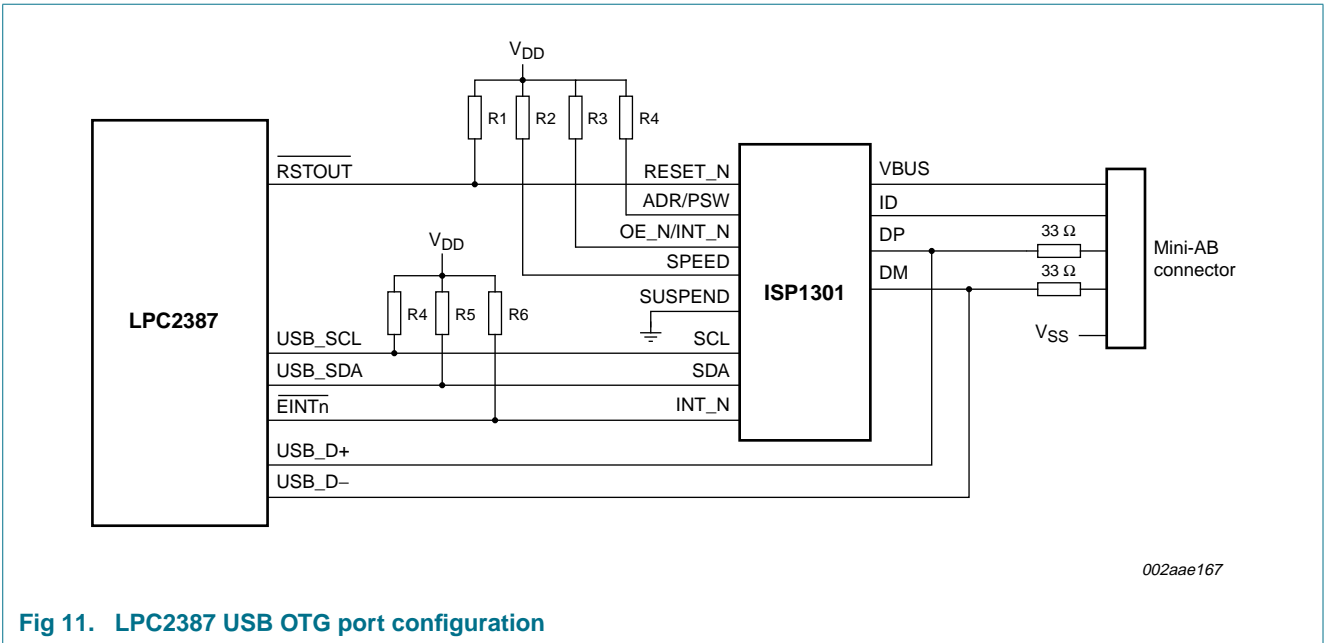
$V_{DD}$

R1 R2 R3 R4

LPC2387

$\overline{RSTOUT}$

RESET_N

ADR/PSW

OE_N/INT_N

SPEED

SUSPEND

$V_{DD}$

R4 R5 R6

USB_SCL

SCL

USB_SDA

SDA

$\overline{EINTn}$

INT_N

USB_D+

USB_D−

ISP1301

VBUS

ID

DP

DM

33 Ω

33 Ω

Mini-AB connector

$V_{SS}$

002aae167

Fig 11. LPC2387 USB OTG port configuration